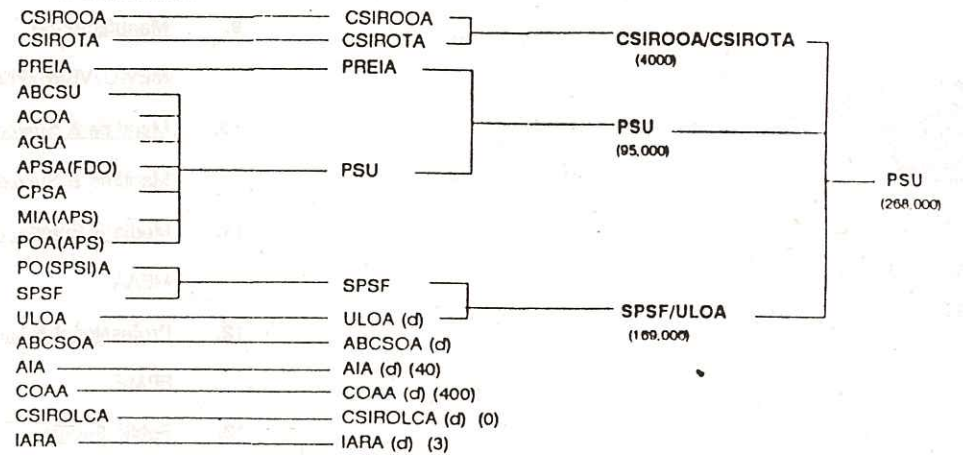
CSIROOA — CSIROOA
CSIROTA — CSIROTA
CSIROOA/CSIROTA
(4000)
PREIA — PREIA
ABCSU
ACOA
AGLA
APSA(FDO)
CPSA
MIA(APS)
POA(APS)
PSU
PSU
(95,000)
PSU
(268,000)
PO(SPSI)A
SPSF
SPSF
ULOA — ULOA (d)
SPSF/ULOA
(169,000)
ABCSOA — ABCSOA (d)
AIA — AIA (d) (40)
COAA — COAA (d) (400)
CSIROLCA — CSIROLCA (d) (0)
IARA — IARA (d) (3)